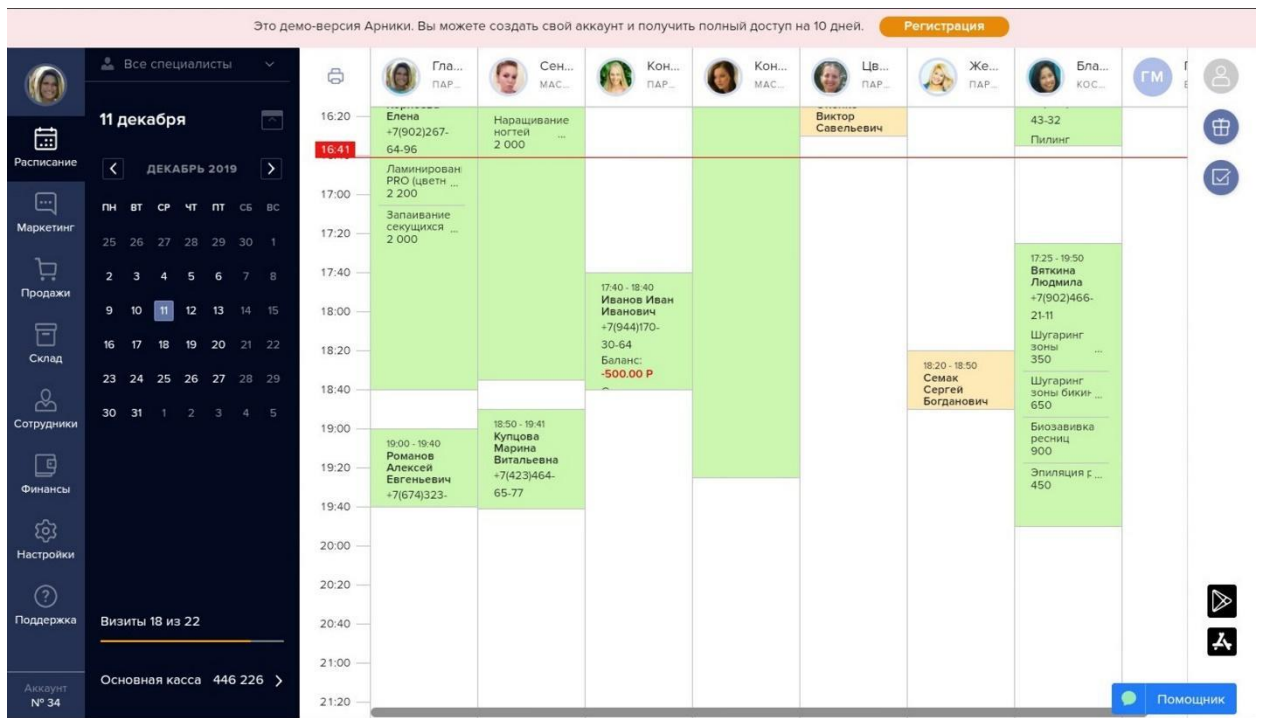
Это демо-версия Арники. Вы можете создать свой аккаунт и получить полный доступ на 10 дней. Регистрация

Все специалисты

11 декабря

ДЕКАБРЬ 2019

| ПН | ВТ | СР | ЧТ | ПТ | СБ | ВС |
|---|---|---|---|---|---|---|
| 25 | 26 | 27 | 28 | 29 | 30 | 1 |
| 2 | 3 | 4 | 5 | 6 | 7 | 8 |
| 9 | 10 | 11 | 12 | 13 | 14 | 15 |
| 16 | 17 | 18 | 19 | 20 | 21 | 22 |
| 23 | 24 | 25 | 26 | 27 | 28 | 29 |
| 30 | 31 | 1 | 2 | 3 | 4 | 5 |

Расписание
Маркетинг
Продажи
Склад
Сотрудники
Финансы
Настройки
Поддержка

Визиты 18 из 22

Аккаунт № 34

Основная касса 446 226 >

Гла... ПАР...
Сен... МАС...
Кон... ПАР...
Кон... МАС...
Цв... ПАР...
Же... ПАР...
Бла... КОС...
ГМ

16:20
16:41
17:00
17:20
17:40
18:00
18:20
18:40
19:00
19:20
19:40
20:00
20:20
20:40
21:00
21:20

Елена
+7(902)267-64-96
Ламинирован PRO (цветн ...
2 200
Запаивание секущихся ...
2 000

19:00 - 19:40
Романов Алексей Евгеньевич
+7(674)323-

Наращивание ногтей ...
2 000

18:50 - 19:41
Купцова Марина Витальевна
+7(423)464-65-77

17:40 - 18:40
Иванов Иван Иванович
+7(944)170-30-64
Баланс:
-500.00 Р

Виктор Савельевич

18:20 - 18:50
Семак Сергей Богданович

43-32
Пилинг

17:25 - 19:50
Вяткина Людмила
+7(902)466-21-11
Шугаринг зоны ...
350
Шугаринг зоны бикин...
650
Биозавивка ресниц
900
Эпиляция г...
450

Помощник